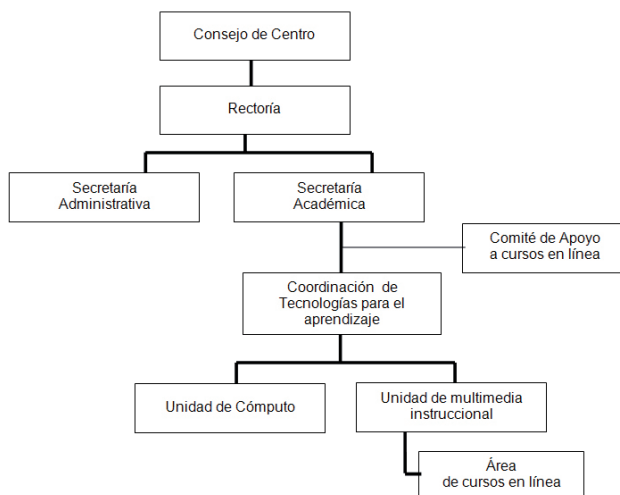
Consejo de Centro

Rectoría

Secretaría Administrativa

Secretaría Académica

Comité de Apoyo a cursos en línea

Coordinación de Tecnologías para el aprendizaje

Unidad de Cómputo

Unidad de multimedia instruccional

Área de cursos en línea